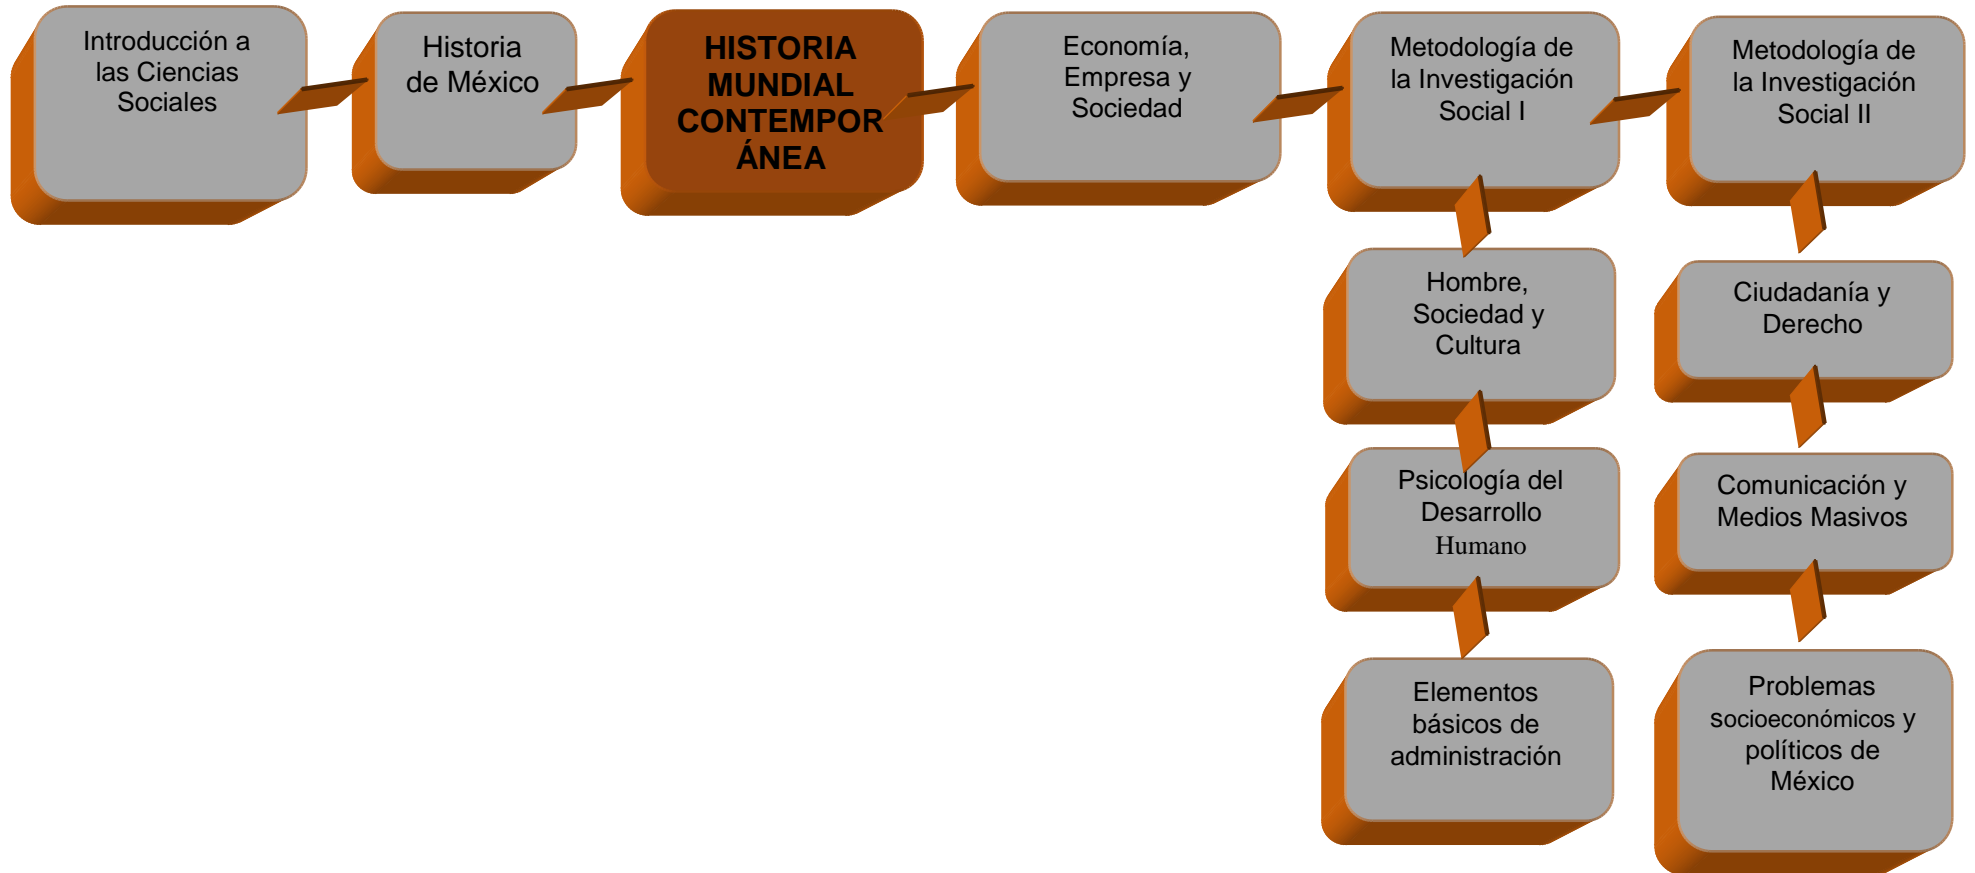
Introducción a las Ciencias Sociales

Historia de México

HISTORIA MUNDIAL CONTEMPORÁNEA

Economía, Empresa y Sociedad

Metodología de la Investigación Social I

Metodología de la Investigación Social II

Hombre, Sociedad y Cultura

Ciudadanía y Derecho

Psicología del Desarrollo Humano

Comunicación y Medios Masivos

Elementos básicos de administración

Problemas socioeconómicos y políticos de México